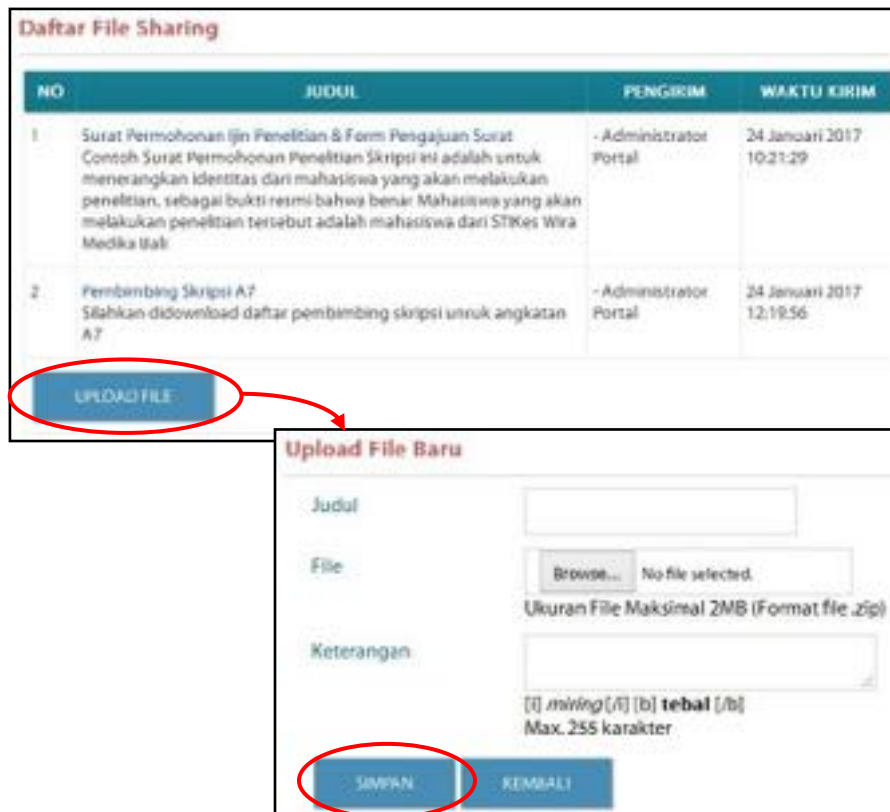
Daftar File Sharing

| NO | JUDUL | PENGIRIM | WAKTU KIRIM |
|---|---|---|---|
| 1 | Surat Permohonan Ijin Penelitian & Form Pengajuan Surat Contoh Surat Permohonan Penelitian Skripsi ini adalah untuk menerangkan identitas dari mahasiswa yang akan melakukan penelitian, sebagai bukti resmi bahwa benar Mahasiswa yang akan melakukan penelitian tersebut adalah mahasiswa dari STIKes Wira Medika Bali | - Administrator Portal | 24 Januari 2017 10:21:29 |
| 2 | Pembimbing Skripsi A7 Silahkan didownload daftar pembimbing skripsi unruk angkatan A7 | - Administrator Portal | 24 Januari 2017 12:19:56 |

UPLOAD FILE

Upload File Baru

Judul

File

Browse... No file selected.

Ukuran File Maksimal 2MB (Format file .zip)

Keterangan

[i] *miring* [/i] [b] **tebal** [/b]

Max. 255 karakter

SIMPAN

KEMBALI